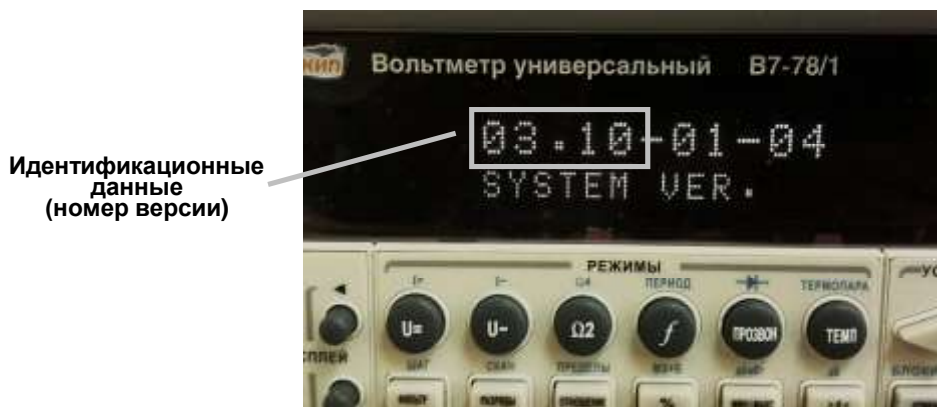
Идентификационные данные (номер версии)

КИП Вольтметр универсальный В7-78/1

03.10-01-04
SYSTEM VER.

РЕЖИМЫ

I= I~ Ω4 ПЕРИОД ТЕРМОПАРА

U= U~ Ω2 $f$ ПРОЗВОН ТЕМП

СПЛЕЙ

ШАГ СКАН ПРЕДЕЛЫ ИЗМЕР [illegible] дБ

БЛОКИ

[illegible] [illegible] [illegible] % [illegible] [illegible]

УС